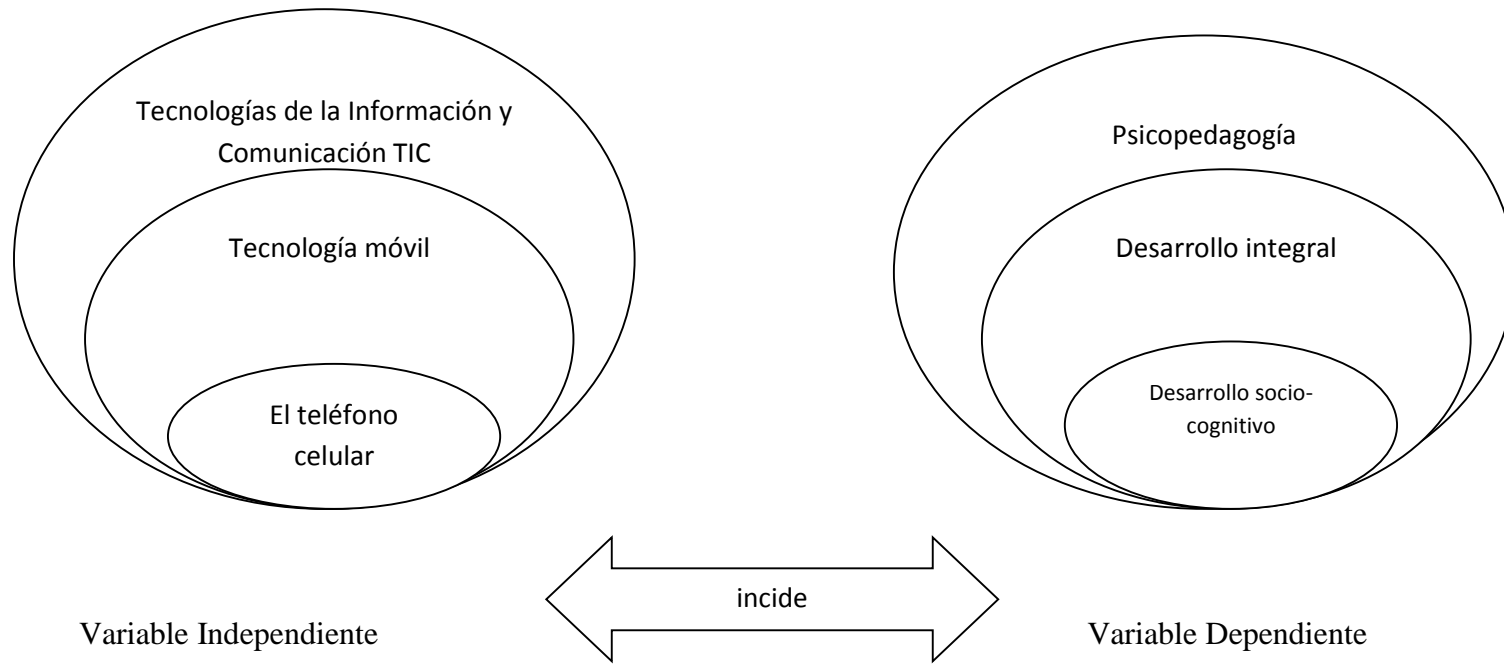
Tecnologías de la Información y Comunicación TIC

Tecnología móvil

El teléfono celular

Psicopedagogía

Desarrollo integral

Desarrollo socio-cognitivo

incide

Variable Independiente

Variable Dependiente